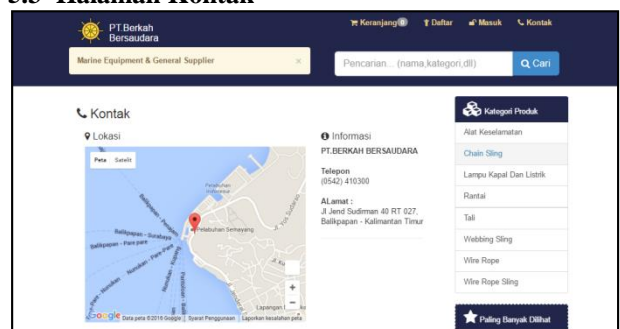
3.5 Halaman Kontak

PT.Berkah Bersaudara

Keranjang 0 Daftar Masuk Kontak

Marine Equipment & General Supplier ×

Pencarian... (nama,kategori,dll) Cari

Kontak

Lokasi

Peta Satelit

Pelabuhan Semayang

Balikpapan - Surabaya

Balikpapan - Pare pare

Jl. Ku

Lapangan

Google Data peta ©2015 Google | Syarat Penggunaan | Laporkan kesalahan peta

Informasi

PT.BERKAH BERSAUDARA

Telepon
(0542) 410300

ALamat :
Jl Jend Sudirman 40 RT 027, Balikpapan - Kalimantan Timur

Kategori Produk

Alat Keselamatan

Chain Sling

Lampu Kapal Dan Listrik

Rantai

Tali

Webbing Sling

Wire Rope

Wire Rope Sling

Paling Banyak Dilihat